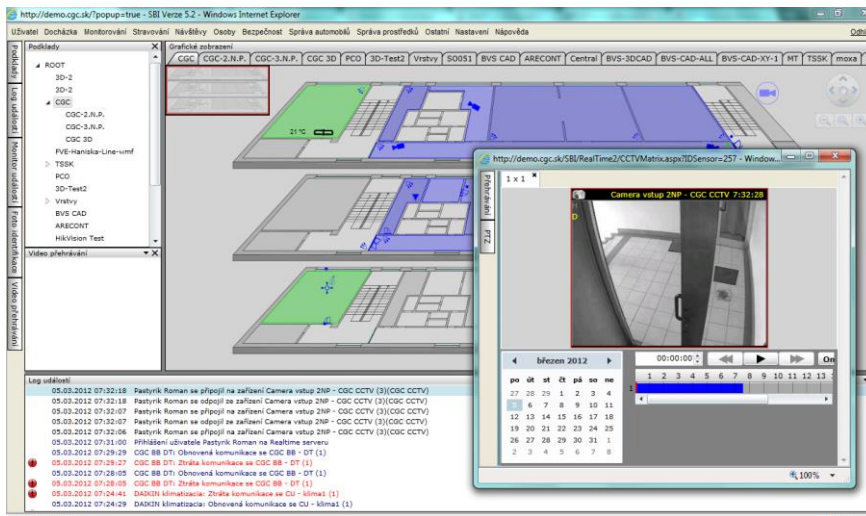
http://demo.cgc.sk/?popup=true - SBI Verze 5.2 - Windows Internet Explorer

Uživatel Docházka Monitorování Stravování Návštěvy Osoby Bezpečnost Správa automobilů Správa prostředků Ostatní Nastavení Nápověda

Odhl

Podklady

Log událostí

Monitor událostí

Foto identifikace

Video přehrávání

Podklady

ROOT
3D-2
3D-2
CGC
CGC-2.N.P.
CGC-3.N.P.
CGC 3D
FVE-Haniska-Line-wmf
TSSK
PCO
3D-Test2
Vrstvy
BVS CAD
ARECONT
HikVision Test

Video přehrávání

Grafické zobrazení

CGC | CGC-2.N.P. | CGC-3.N.P. | CGC 3D | PCO | 3D-Test2 | Vrstvy | SO051 | BVS CAD | ARECONT | Central | BVS-3DCAD | BVS-CAD-ALL | BVS-CAD-XY-1 | MT | TSSK | moxa

21 °C

http://demo.cgc.sk/SBI/RealTime2/CCTVMatrix.aspx?IDSensor=257 - Window...

1 x 1

Přehrávání

PTZ

Camera vstup 2NP - CGC CCTV 7:32:28

D

březen 2012

| po | út | st | čt | pá | so | ne |
|---|---|---|---|---|---|---|
| 27 | 28 | 29 | 1 | 2 | 3 | 4 |
| 5 | 6 | 7 | 8 | 9 | 10 | 11 |
| 12 | 13 | 14 | 15 | 16 | 17 | 18 |
| 19 | 20 | 21 | 22 | 23 | 24 | 25 |
| 26 | 27 | 28 | 29 | 30 | 31 | 1 |
| 2 | 3 | 4 | 5 | 6 | 7 | 8 |

00:00:00

On

1 2 3 4 5 6 7 8 9 10 11 12 13

1

100%

Log událostí

05.03.2012 07:32:18 Pastyrik Roman se připojil na zařízení Camera vstup 2NP - CGC CCTV (3)(CGC CCTV)
05.03.2012 07:32:18 Pastyrik Roman se odpojil ze zařízení Camera vstup 2NP - CGC CCTV (3)(CGC CCTV)
05.03.2012 07:32:07 Pastyrik Roman se připojil na zařízení Camera vstup 2NP - CGC CCTV (3)(CGC CCTV)
05.03.2012 07:32:07 Pastyrik Roman se odpojil ze zařízení Camera vstup 2NP - CGC CCTV (3)(CGC CCTV)
05.03.2012 07:32:06 Pastyrik Roman se připojil na zařízení Camera vstup 2NP - CGC CCTV (3)(CGC CCTV)
05.03.2012 07:31:00 Přihlášení uživatele Pastyrik Roman na Realtime serveru
05.03.2012 07:29:29 CGC BB DT: Obnovená komunikace se CGC BB - DT (1)
05.03.2012 07:29:27 CGC BB DT: Ztráta komunikace se CGC BB - DT (1)
05.03.2012 07:28:05 CGC BB DT: Obnovená komunikace se CGC BB - DT (1)
05.03.2012 07:28:05 CGC BB DT: Ztráta komunikace se CGC BB - DT (1)
05.03.2012 07:24:41 DAIKIN klimatizacia: Ztráta komunikace se CU - klima1 (1)
05.03.2012 07:24:29 DAIKIN klimatizacia: Obnovená komunikace se CU - klima1 (1)